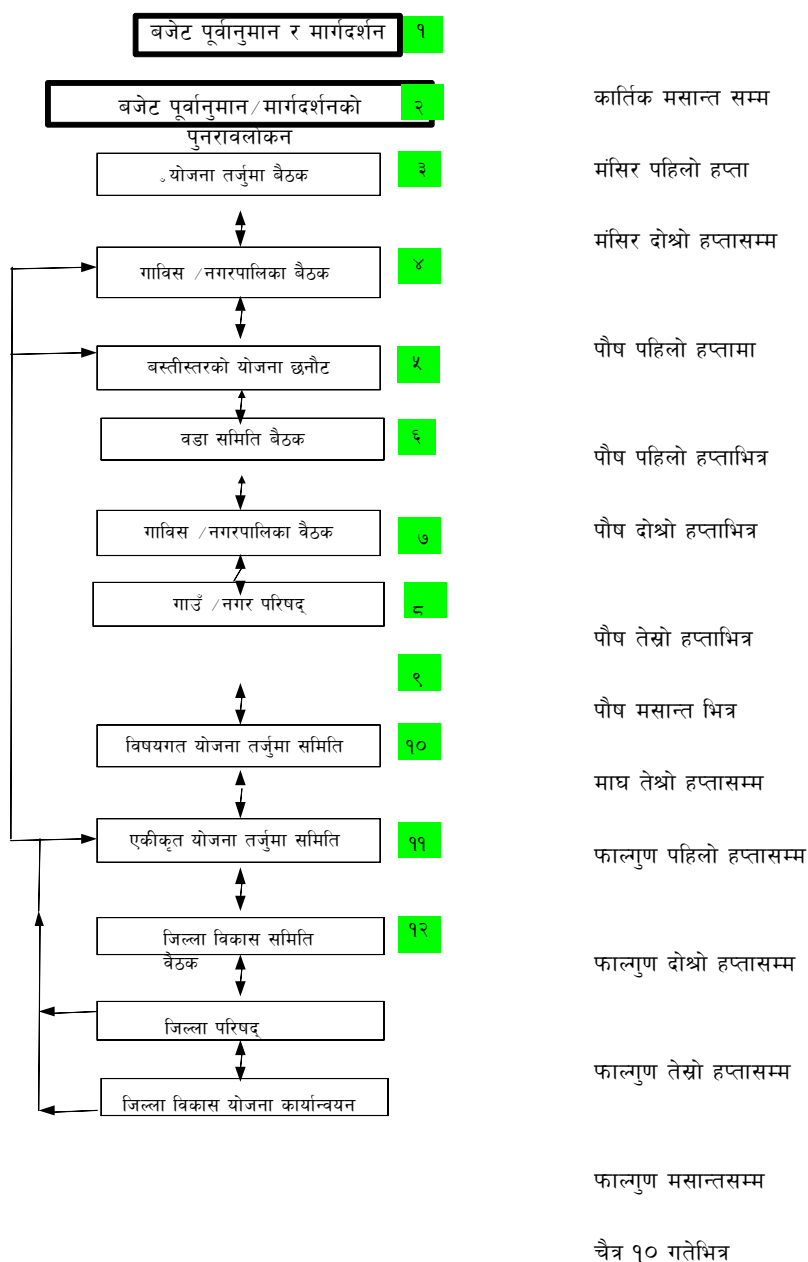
बजेट पूर्वानुमान र मार्गदर्शन १

बजेट पूर्वानुमान/मार्गदर्शनको पुनरावलोकन २

कार्तिक मसान्त सम्म

योजना तर्जुमा बैठक ३

मंसिर पहिलो हप्ता

मंसिर दोश्रो हप्तासम्म

गाविस /नगरपालिका बैठक ४

बस्तीस्तरको योजना छनौट ५

पौष पहिलो हप्तामा

वडा समिति बैठक ६

पौष पहिलो हप्ताभित्र

गाविस /नगरपालिका बैठक ७

पौष दोश्रो हप्ताभित्र

गाउँ /नगर परिषद् ८

पौष तेस्रो हप्ताभित्र

९

पौष मसान्त भित्र

विषयगत योजना तर्जुमा समिति १०

माघ तेश्रो हप्तासम्म

एकीकृत योजना तर्जुमा समिति ११

फाल्गुण पहिलो हप्तासम्म

जिल्ला विकास समिति बैठक १२

फाल्गुण दोश्रो हप्तासम्म

जिल्ला परिषद्

फाल्गुण तेस्रो हप्तासम्म

जिल्ला विकास योजना कार्यान्वयन

फाल्गुण मसान्तसम्म

चैत्र १० गतेभित्र